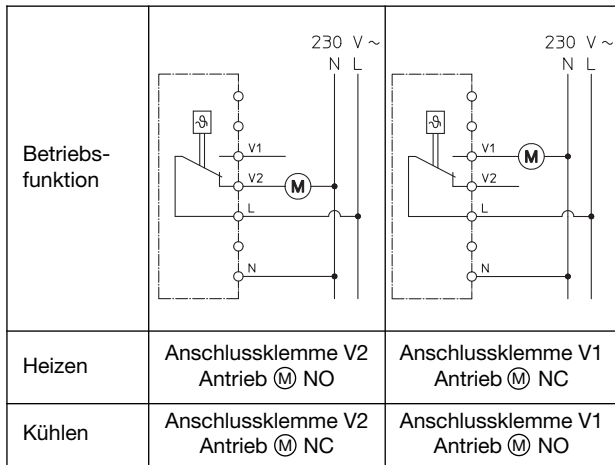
| Betriebsfunktion | 230 V ~ N L V1 V2 M L N | 230 V ~ N L V1 M V2 L N |
|---|---|---|
| Heizen | Anschlussklemme V2 Antrieb Ⓜ NO | Anschlussklemme V1 Antrieb Ⓜ NC |
| Kühlen | Anschlussklemme V2 Antrieb Ⓜ NC | Anschlussklemme V1 Antrieb Ⓜ NO |